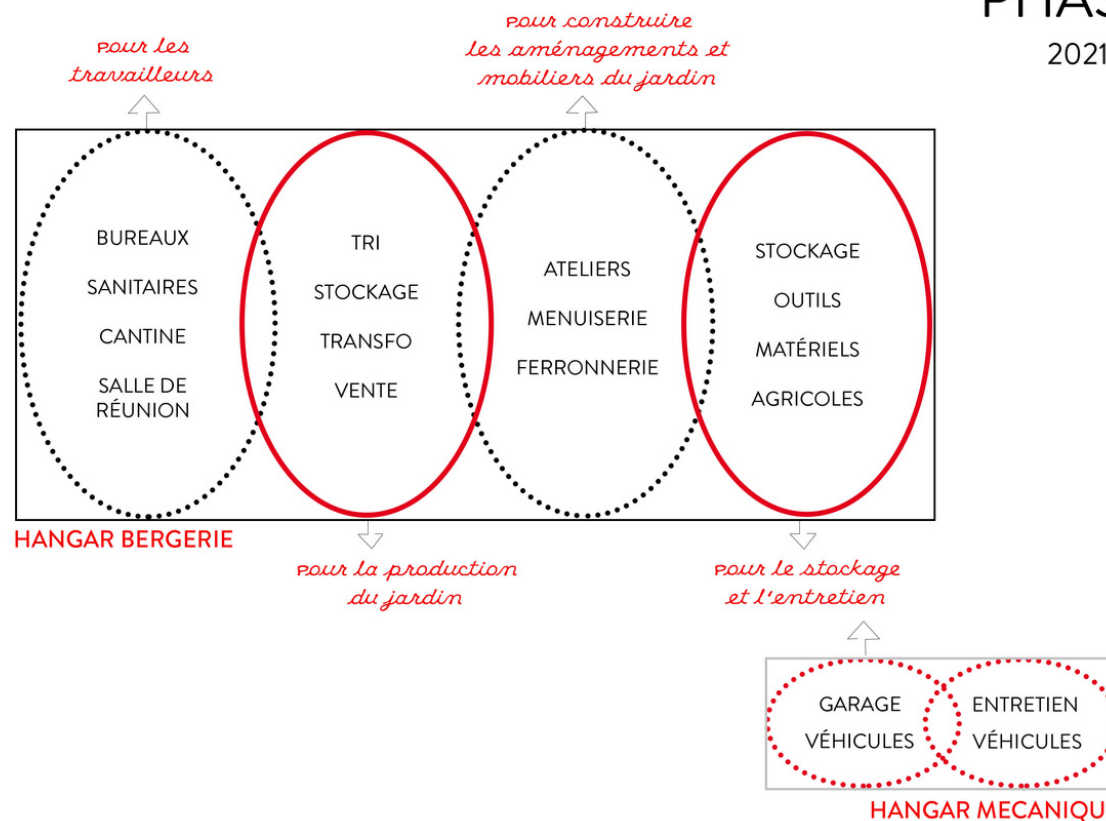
PHAS

2021

pour les travailleurs

pour construire les aménagements et mobiliers du jardin

BUREAUX

SANITAIRES

CANTINE

SALLE DE RÉUNION

TRI

STOCKAGE

TRANSFO

VENTE

ATELIERS

MENUISERIE

FERRONNERIE

STOCKAGE

OUTILS

MATÉRIELS

AGRICOLES

HANGAR BERGERIE

pour la production du jardin

pour le stockage et l'entretien

GARAGE VÉHICULES

ENTRETIEN VÉHICULES

HANGAR MECANIQU